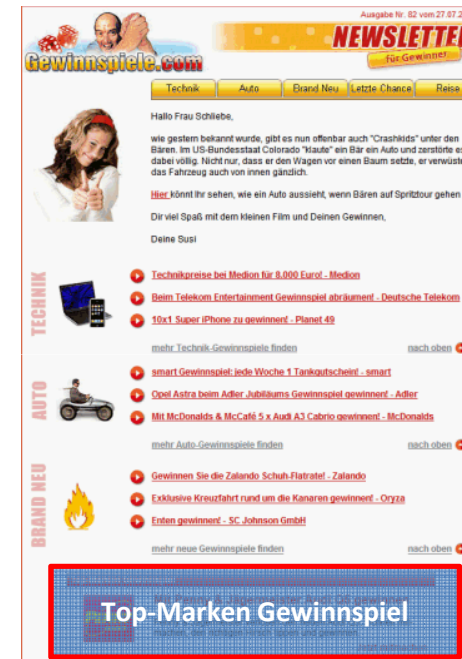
Ausgabe Nr. 82 vom 27.87.2

Gewinnspiele.com

NEWSLETTER

für Gewinner

Technik | Auto | Brand Neu | Letzte Chance | Reise

Hallo Frau Schliebe,

wie gestern bekannt wurde, gibt es nun offenbar auch "Crashkids" unter den Bären. Im US-Bundesstaat Colorado "klaute" ein Bär ein Auto und zerstörte es dabei völlig. Nicht nur, dass er den Wagen vor einen Baum setzte, er verwüst das Fahrzeug auch von innen gänzlich.

Hier könnt Ihr sehen, wie ein Auto aussieht, wenn Bären auf Spritztour gehen

Dir viel Spaß mit dem kleinen Film und Deinen Gewinnen,

Deine Susi

TECHNIK

Technikpreise bei Medion für 8.000 Euro! - Medion

Beim Telekom Entertainment Gewinnspiel abräumen! - Deutsche Telekom

10x1 Super iPhone zu gewinnen! - Planet 49

mehr Technik-Gewinnspiele finden

nach oben

AUTO

smart Gewinnspiel: jede Woche 1 Tankgutschein! - smart

Opel Astra beim Adler Jubiläums Gewinnspiel gewinnen! - Adler

Mit McDonalds & McCafé 5 x Audi A3 Cabrio gewinnen! - McDonalds

mehr Auto-Gewinnspiele finden

nach oben

BRAND NEU

Gewinnen Sie die Zalando Schuh-Flatrate! - Zalando

Exklusive Kreuzfahrt rund um die Kanaren gewinnen! - Oryza

Enten gewinnen! - SC Johnson GmbH

mehr neue Gewinnspiele finden

nach oben

Top-Marken Gewinnspiel